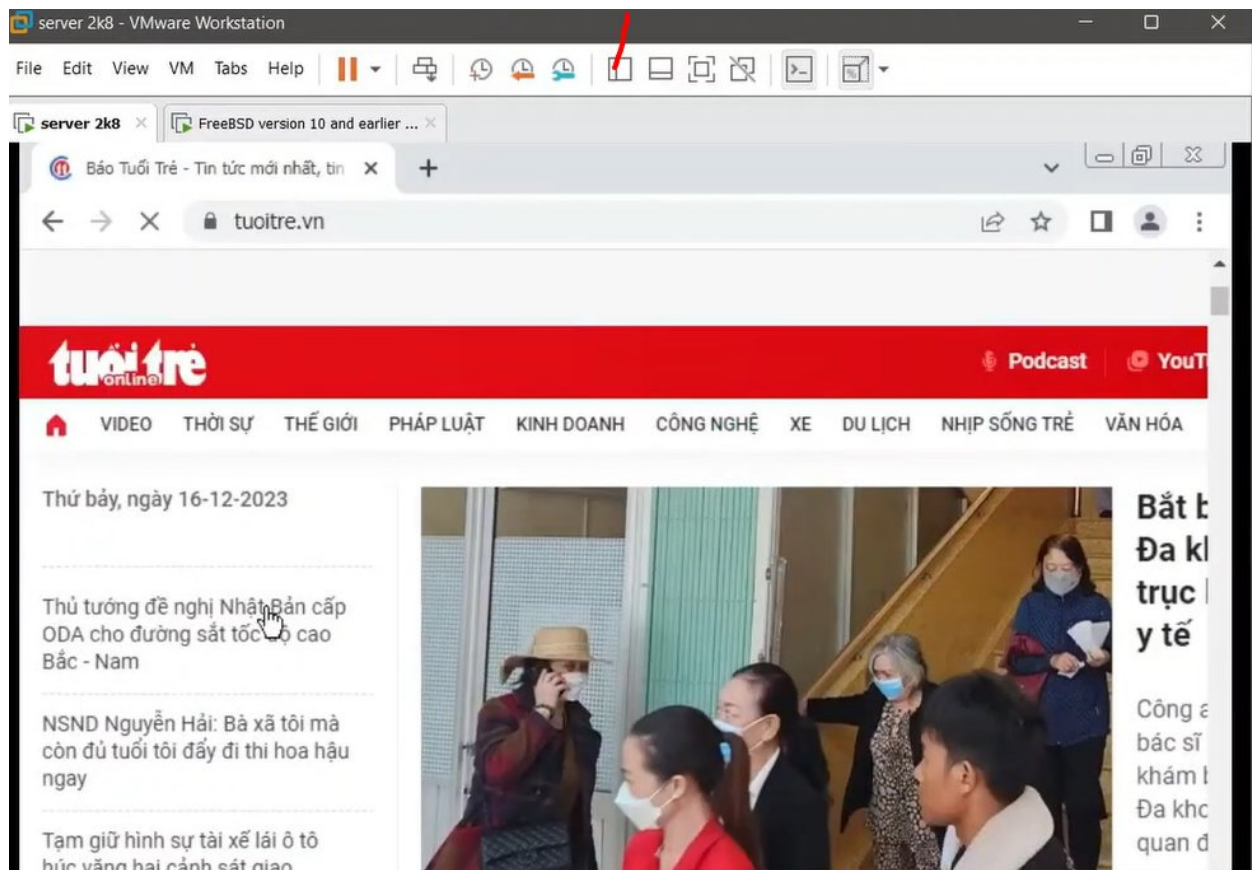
server 2k8 - VMware Workstation

File Edit View VM Tabs Help

server 2k8 × FreeBSD version 10 and earlier ... ×

Báo Tuổi Trẻ - Tin tức mới nhất, tin ×

tuoitre.vn

tuổi trẻ online

Podcast YouT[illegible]

VIDEO THỜI SỰ THẾ GIỚI PHÁP LUẬT KINH DOANH CÔNG NGHỆ XE DU LỊCH NHỊP SỐNG TRẺ VĂN HÓA

Thứ bảy, ngày 16-12-2023

Thủ tướng đề nghị Nhật Bản cấp ODA cho đường sắt tốc độ cao Bắc - Nam

NSND Nguyễn Hải: Bà xã tôi mà còn đủ tuổi tôi đẩy đi thi hoa hậu ngay

Tạm giữ hình sự tài xế lái ô tô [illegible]

Bắt b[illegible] Đa kl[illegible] trục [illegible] y tế

Công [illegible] bác sĩ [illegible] khám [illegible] Đa kho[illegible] quan đ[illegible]